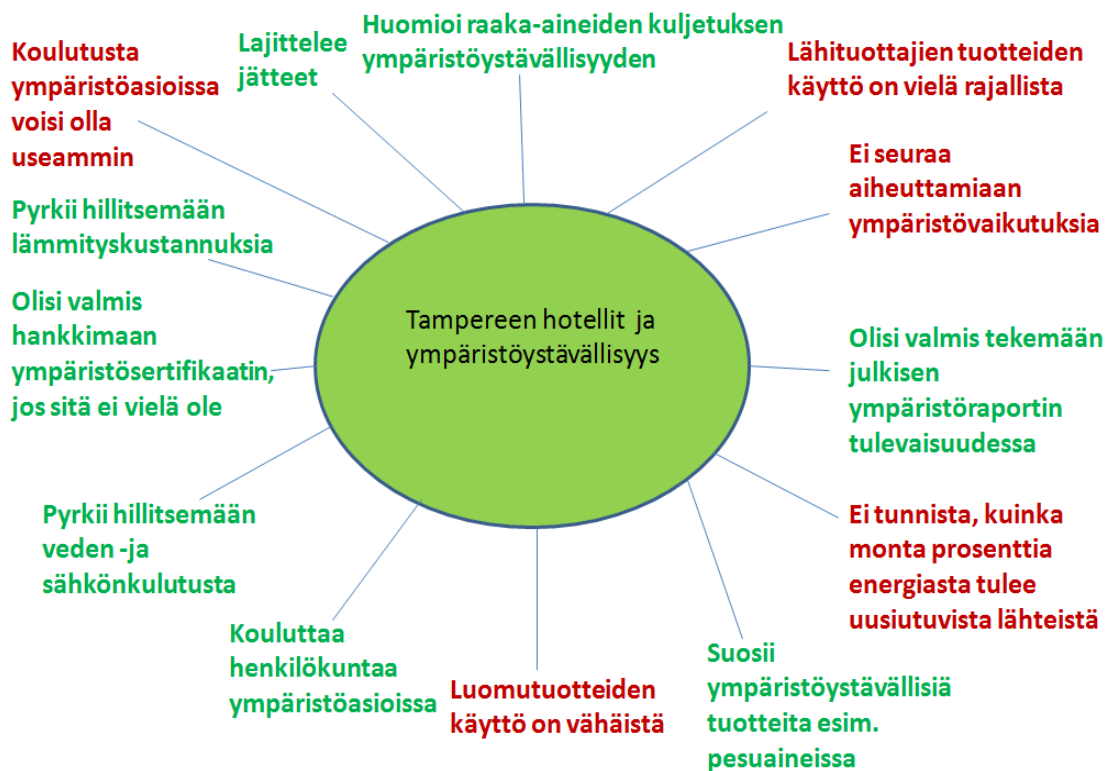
Tampereen hotellit ja ympäristöystävällisyys

Koulutusta ympäristöasioissa voisi olla useammin

Lajittelee jätteet

Huomioi raaka-aineiden kuljetuksen ympäristöystävällisyyden

Lähituottajien tuotteiden käyttö on vielä rajallista

Ei seuraa aiheuttamiaan ympäristövaikutuksia

Pyrkii hillitsemään lämmityskustannuksia

Olisi valmis hankkimaan ympäristösertifikaatin, jos sitä ei vielä ole

Olisi valmis tekemään julkisen ympäristöraportin tulevaisuudessa

Pyrkii hillitsemään veden -ja sähkönkulutusta

Ei tunnista, kuinka monta prosenttia energiasta tulee uusiutuvista lähteistä

Kouluttaa henkilökuntaa ympäristöasioissa

Luomutuotteiden käyttö on vähäistä

Suosii ympäristöystävällisiä tuotteita esim. pesuaineissa